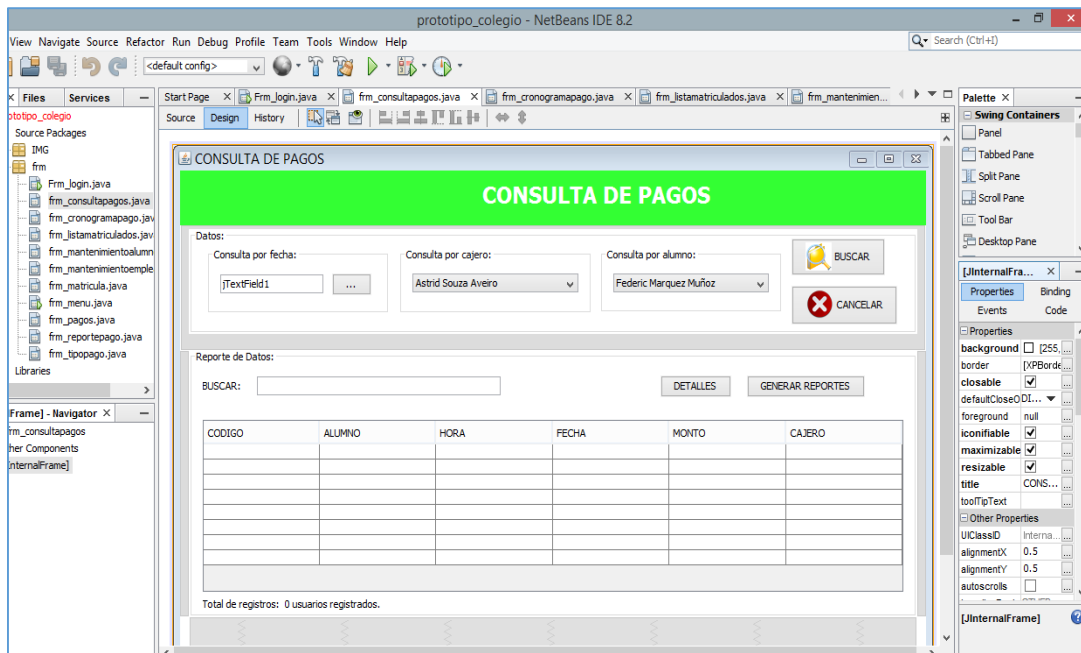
prototipo_colegio - NetBeans IDE 8.2

View Navigate Source Refactor Run Debug Profile Team Tools Window Help

Search (Ctrl+I)

<default config>

Files Services

ototipo_colegio
Source Packages
IMG
frm
Frm_login.java
frm_consultapagos.java
frm_cronogramapago.jav
frm_listamatriculados.jav
frm_mantenimientoalumn
frm_mantenimientoemple
frm_matricula.java
frm_menu.java
frm_pagos.java
frm_reportepago.java
frm_tipopago.java
Libraries

Frame] - Navigator
rm_consultapagos
her Components
InternalFrame]

Start Page | Frm_login.java | frm_consultapagos.java | frm_cronogramapago.java | frm_listamatriculados.java | frm_mantenimien...

Source Design History

CONSULTA DE PAGOS

CONSULTA DE PAGOS

Datos:
Consulta por fecha:
jTextField1 ...
Consulta por cajero:
Astrid Souza Aveiro
Consulta por alumno:
Federic Marquez Muñoz
BUSCAR
CANCELAR

Reporte de Datos:
BUSCAR:
DETALLES
GENERAR REPORTES

| CODIGO | ALUMNO | HORA | FECHA | MONTO | CAJERO |
|---|---|---|---|---|---|
| | | | | | |

Total de registros: 0 usuarios registrados.

Palette
Swing Containers
Panel
Tabbed Pane
Split Pane
Scroll Pane
Tool Bar
Desktop Pane

[JInternalFra...
Properties Binding
Events Code
Properties
background [255,...
border [XPBorde...
closable
defaultCloseO DI...
foreground null
iconifiable
maximizable
resizable
title CONS...
toolTipText
Other Properties
UIClassID Interna...
alignmentX 0.5
alignmentY 0.5
autoscrolls

[JInternalFrame]